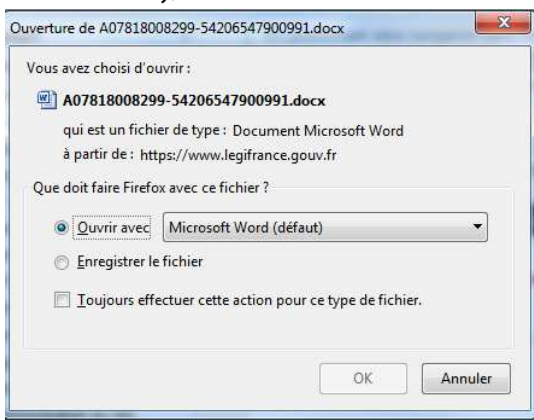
Ouverture de A07818008299-54206547900991.docx

Vous avez choisi d'ouvrir :

A07818008299-54206547900991.docx

qui est un fichier de type : Document Microsoft Word

à partir de : https://www.legifrance.gouv.fr

Que doit faire Firefox avec ce fichier ?

Ouvrir avec Microsoft Word (défaut)

Enregistrer le fichier

Toujours effectuer cette action pour ce type de fichier.

OK Annuler